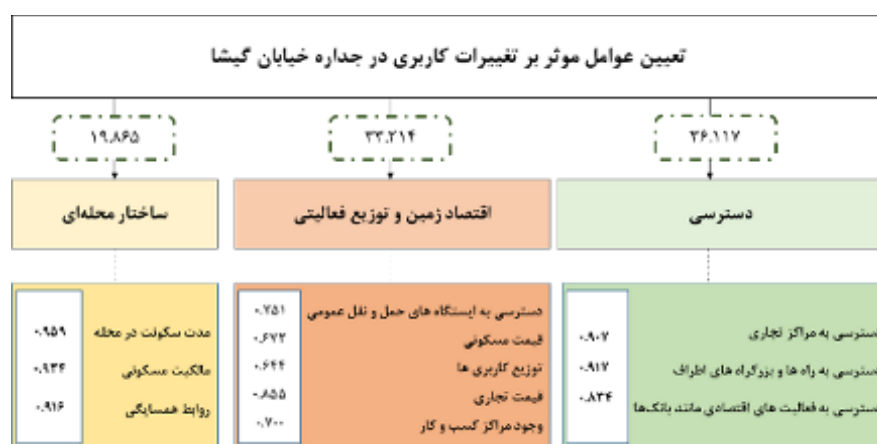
تعیین عوامل موثر بر تغییرات کاربری در جداره خیابان گیشا

۱۹.۸۶۵

۳۳.۲۱۴

۳۶.۱۱۷

ساختار محله‌ای

اقتصاد زمین و توزیع فعالیتی

دسترسی

مدت سکونت در محله
۰.۹۵۹
مالکیت مسکونی
۰.۹۳۴
روابط همسایگی
۰.۹۱۶

دسترسی به ایستگاه های حمل و نقل عمومی
۰.۷۵۱
قیمت مسکونی
۰.۶۷۲
توزیع کاربری ها
۰.۶۴۴
قیمت تجاری
۰.۸۵۵
وجود مراکز کسب و کار
۰.۷۰۰

دسترسی به مراکز تجاری
۰.۹۰۷
دسترسی به راه ها و بزرگراه های اطراف
۰.۹۱۷
دسترسی به فعالیت های اقتصادی مانند بانک‌ها
۰.۸۳۴